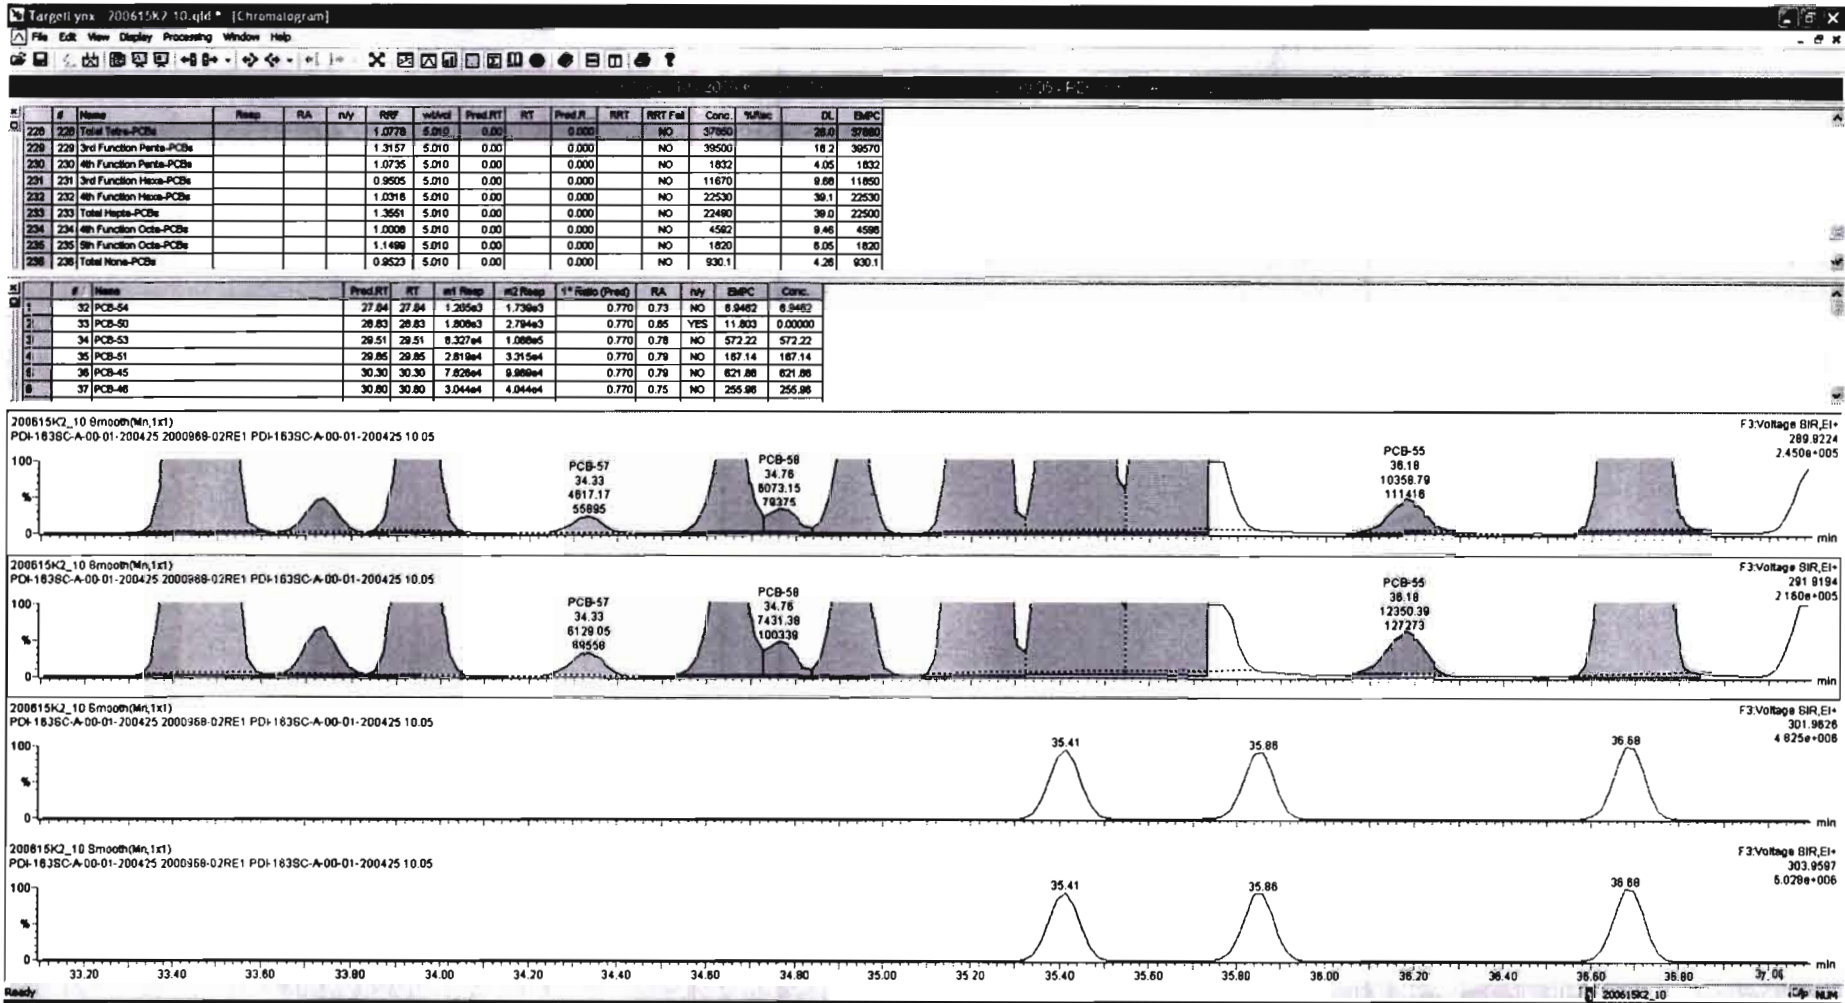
TargetLynx 200615K2 10.qld * [Chromatogram]

File Edit View Display Processing Window Help

| | # | Name | Resp | RA | n/y | RRF | wt/vol | Pred.RT | RT | Pred.R... | RRT | RRT Fail | Conc. | %Rec | DL | EMPC |
|---|---|---|---|---|---|---|---|---|---|---|---|---|---|---|---|---|
| 228 | 228 | Total Tetra-PCBs | | | | 1.0778 | 5.010 | 0.00 | | 0.000 | | NO | 37850 | | 28.0 | 37880 |
| 229 | 229 | 3rd Function Penta-PCBs | | | | 1.3157 | 5.010 | 0.00 | | 0.000 | | NO | 39500 | | 18.2 | 39570 |
| 230 | 230 | 4th Function Penta-PCBs | | | | 1.0735 | 5.010 | 0.00 | | 0.000 | | NO | 1832 | | 4.05 | 1832 |
| 231 | 231 | 3rd Function Hexa-PCBs | | | | 0.9505 | 5.010 | 0.00 | | 0.000 | | NO | 11670 | | 9.88 | 11850 |
| 232 | 232 | 4th Function Hexa-PCBs | | | | 1.0318 | 5.010 | 0.00 | | 0.000 | | NO | 22530 | | 39.1 | 22530 |
| 233 | 233 | Total Hepta-PCBs | | | | 1.3551 | 5.010 | 0.00 | | 0.000 | | NO | 22480 | | 39.0 | 22500 |
| 234 | 234 | 4th Function Octa-PCBs | | | | 1.0008 | 5.010 | 0.00 | | 0.000 | | NO | 4582 | | 9.46 | 4598 |
| 235 | 235 | 5th Function Octa-PCBs | | | | 1.1499 | 5.010 | 0.00 | | 0.000 | | NO | 1820 | | 6.05 | 1820 |
| 236 | 236 | Total Nona-PCBs | | | | 0.9523 | 5.010 | 0.00 | | 0.000 | | NO | 930.1 | | 4.28 | 930.1 |

| | # | Name | Pred.RT | RT | m1 Resp | m2 Resp | 1° Ratio (Pred) | RA | n/y | EMPC | Conc. |
|---|---|---|---|---|---|---|---|---|---|---|---|
| 1 | 32 | PCB-54 | 27.84 | 27.84 | 1.205e3 | 1.739e3 | 0.770 | 0.73 | NO | 6.9462 | 6.9462 |
| 2 | 33 | PCB-50 | 28.83 | 28.83 | 1.808e3 | 2.794e3 | 0.770 | 0.65 | YES | 11.803 | 0.00000 |
| 3 | 34 | PCB-53 | 29.51 | 29.51 | 8.327e4 | 1.086e5 | 0.770 | 0.78 | NO | 572.22 | 572.22 |
| 4 | 35 | PCB-51 | 29.85 | 29.85 | 2.819e4 | 3.315e4 | 0.770 | 0.79 | NO | 167.14 | 167.14 |
| 5 | 36 | PCB-45 | 30.30 | 30.30 | 7.828e4 | 9.989e4 | 0.770 | 0.79 | NO | 621.86 | 621.86 |
| 6 | 37 | PCB-46 | 30.80 | 30.80 | 3.044e4 | 4.044e4 | 0.770 | 0.75 | NO | 255.96 | 255.96 |

200615K2_10 Smooth(Mn,1x1)
PDI-163SC-A-00-01-200425 2000968-02RE1 PDI-163SC-A-00-01-200425 10.05
F3:Voltage SIR,EI+ 289.9224 2.450e+005
100 % 0
PCB-57 34.33 4617.17 55895
PCB-58 34.76 6073.15 79375
PCB-55 36.18 10358.79 111416
min

200615K2_10 Smooth(Mn,1x1)
PDI-163SC-A-00-01-200425 2000968-02RE1 PDI-163SC-A-00-01-200425 10.05
F3:Voltage SIR,EI+ 291.9194 2.160e+005
100 % 0
PCB-57 34.33 6129.05 69558
PCB-58 34.76 7431.38 100339
PCB-55 36.18 12350.39 127273
min

200615K2_10 Smooth(Mn,1x1)
PDI-163SC-A-00-01-200425 2000968-02RE1 PDI-163SC-A-00-01-200425 10.05
F3:Voltage SIR,EI+ 301.9626 4.625e+006
100 % 0
35.41 35.86 36.68
min

200615K2_10 Smooth(Mn,1x1)
PDI-163SC-A-00-01-200425 2000968-02RE1 PDI-163SC-A-00-01-200425 10.05
F3:Voltage SIR,EI+ 303.9597 5.028e+006
100 % 0
35.41 35.86 36.68
33.20 33.40 33.60 33.80 34.00 34.20 34.40 34.60 34.80 35.00 35.20 35.40 35.60 35.80 36.00 36.20 36.40 36.60 36.80 37.00 min

Ready 200615K2_10 NUM